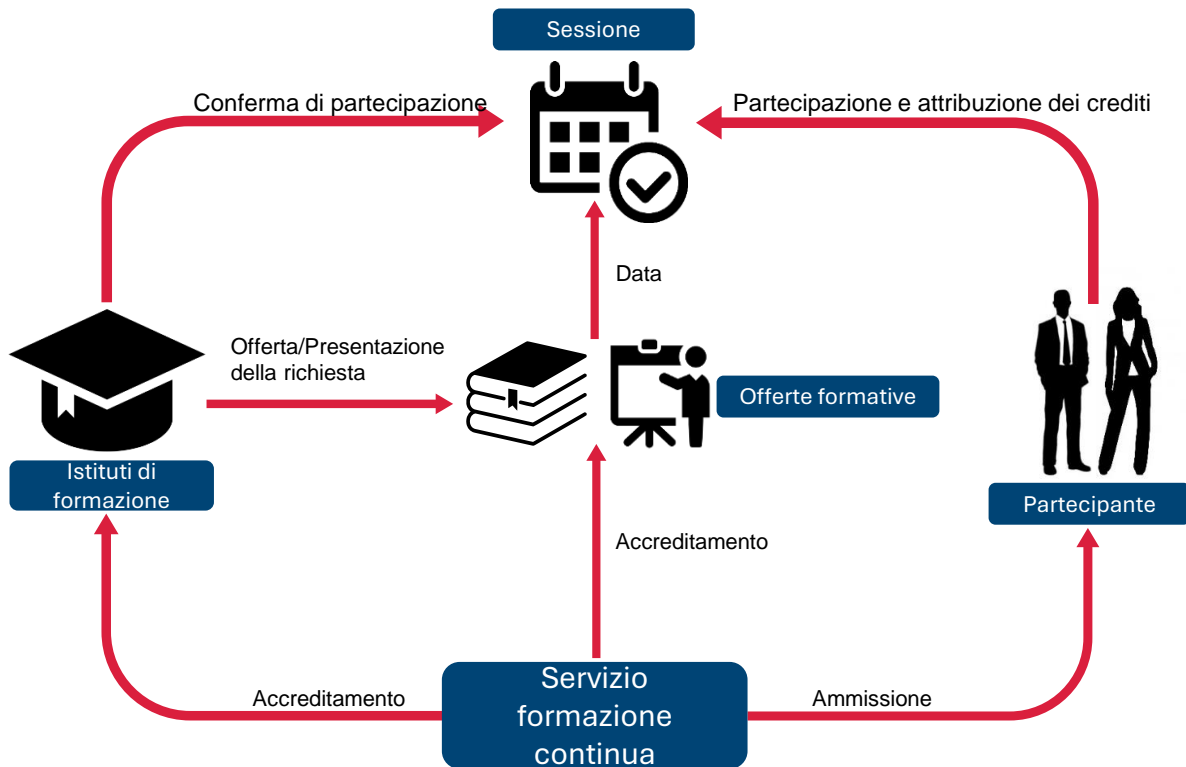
Sessione

Conferma di partecipazione

Partecipazione e attribuzione dei crediti

Data

Offerta/Presentazione della richiesta

Offerte formative

Istituti di formazione

Partecipante

Accreditamento

Accreditamento

Servizio formazione continua

Ammissione